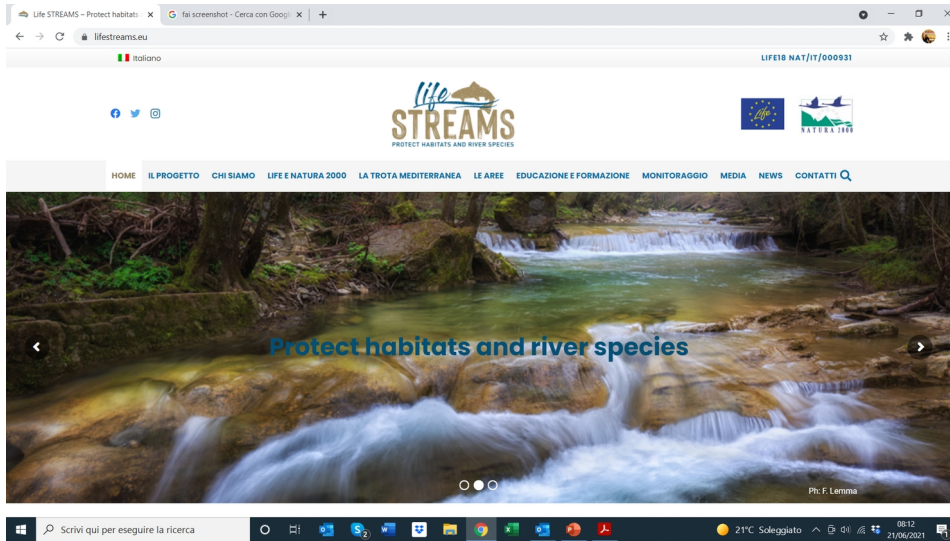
Life STREAMS – Protect habitats ×
fai screenshot - Cerca con Googl ×
+

lifestreams.eu

Italiano
LIFE18 NAT/IT/000931

Life STREAMS
PROTECT HABITATS AND RIVER SPECIES

NATURA 2000

HOME IL PROGETTO CHI SIAMO LIFE E NATURA 2000 LA TROTA MEDITERRANEA LE AREE EDUCAZIONE E FORMAZIONE MONITORAGGIO MEDIA NEWS CONTATTI

Protect habitats and river species

Ph: F. Lemma

Scrivi qui per eseguire la ricerca
21°C Soleggiato
08:12
21/06/2021